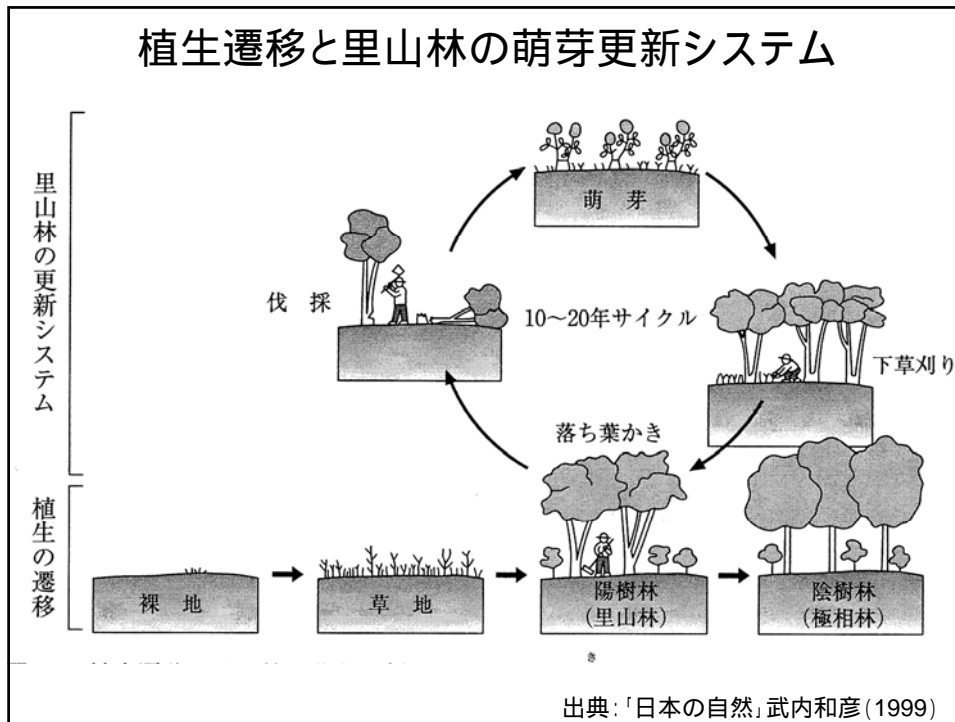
植生遷移と里山林の萌芽更新システム

里山林の更新システム

萌芽

伐採

10～20年サイクル

下草刈り

落ち葉かき

植生の遷移

裸地

草地

陽樹林
（里山林）

陰樹林
（極相林）

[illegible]

出典：「日本の自然」武内和彦(1999)